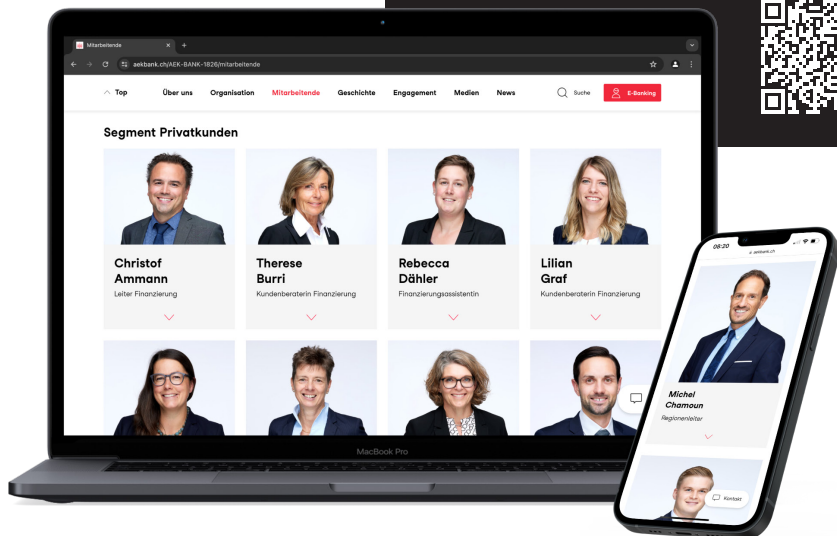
Mitarbeitende

aekbank.ch/AEK-BANK-1826/mitarbeitende

Top Über uns Organisation Mitarbeitende Geschichte Engagement Medien News Suche E-Banking

Segment Privatkunden

Christof Ammann
Leiter Finanzierung

Therese Burri
Kundenberaterin Finanzierung

Rebecca Dähler
Finanzierungsassistentin

Lilian Graf
Kundenberaterin Finanzierung

MacBook Pro

08:20
aekbank.ch

Michel Chamoun
Regionenleiter

Kontakt